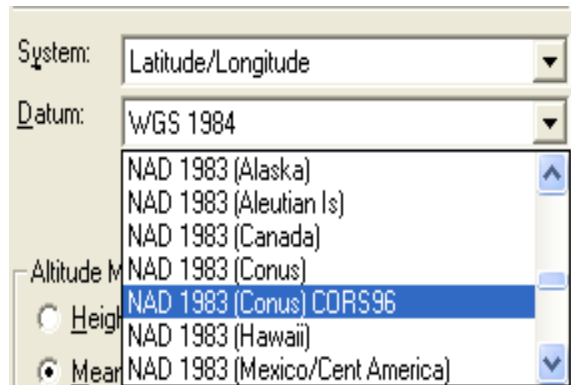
System: Latitude/Longitude

Datum: WGS 1984

NAD 1983 (Alaska)
NAD 1983 (Aleutian Is)
NAD 1983 (Canada)
NAD 1983 (Conus)
NAD 1983 (Conus) CORS96
NAD 1983 (Hawaii)
NAD 1983 (Mexico/Cent America)

Altitude M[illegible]

Heig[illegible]

Mear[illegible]